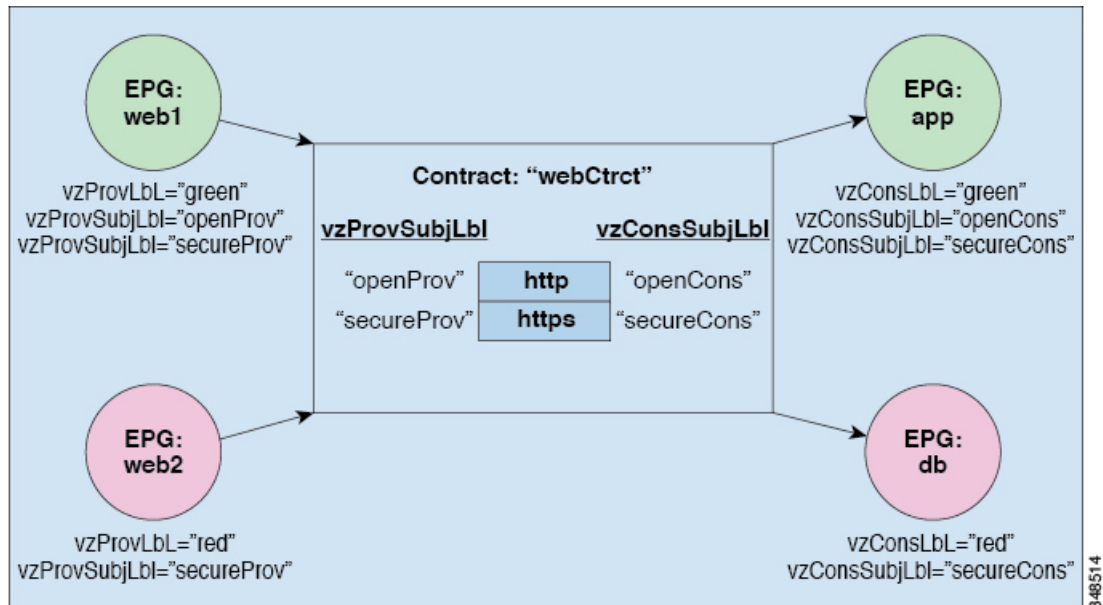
EPG:
web1

vzProvLbL="green"
vzProvSubjLbl="openProv"
vzProvSubjLbl="secureProv"

Contract: "webCtrct"

vzProvSubjLbl

vzConsSubjLbl

| "openProv" | http | "openCons" |
|---|---|---|
| "secureProv" | https | "secureCons" |

EPG:
app

vzConsLbL="green"
vzConsSubjLbl="openCons"
vzConsSubjLbl="secureCons"

EPG:
web2

vzProvLbL="red"
vzProvSubjLbl="secureProv"

EPG:
db

vzConsLbL="red"
vzConsSubjLbl="secureCons"

348514